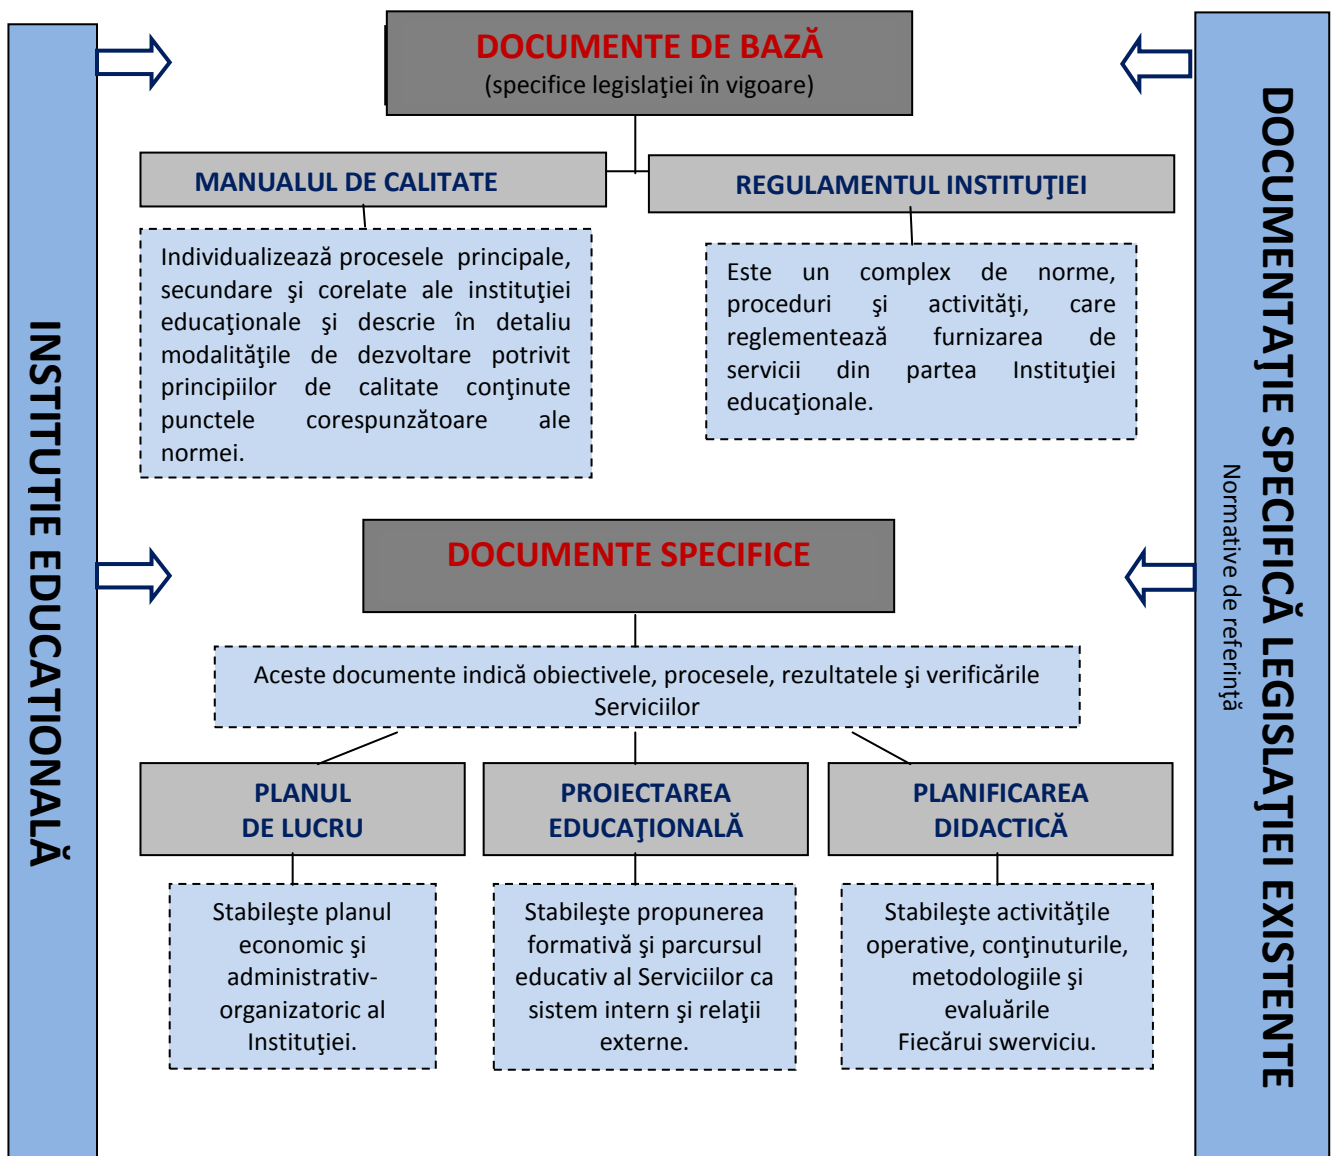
INSTITUTIE EDUCATIONALĂ

DOCUMENTE DE BAZĂ
(specifice legislaţiei în vigoare)

MANUALUL DE CALITATE

Individualizează procesele principale, secundare şi corelate ale instituţiei educaţionale şi descrie în detaliu modalităţile de dezvoltare potrivit principiilor de calitate conţinute punctele corespunzătoare ale normei.

REGULAMENTUL INSTITUŢIEI

Este un complex de norme, proceduri şi activităţi, care reglementează furnizarea de servicii din partea Instituţiei educaţionale.

DOCUMENTE SPECIFICE

Aceste documente indică obiectivele, procesele, rezultatele şi verificările Serviciilor

PLANUL DE LUCRU

Stabileşte planul economic şi administrativ-organizatoric al Instituţiei.

PROIECTAREA EDUCAŢIONALĂ

Stabileşte propunerea formativă şi parcursul educativ al Serviciilor ca sistem intern şi relaţii externe.

PLANIFICAREA DIDACTICĂ

Stabileşte activităţile operative, conţinuturile, metodologiile şi evaluările Fiecărui swerviciu.

DOCUMENTAŢIE SPECIFICĂ LEGISLAŢIEI EXISTENTE

Normative de referinţă